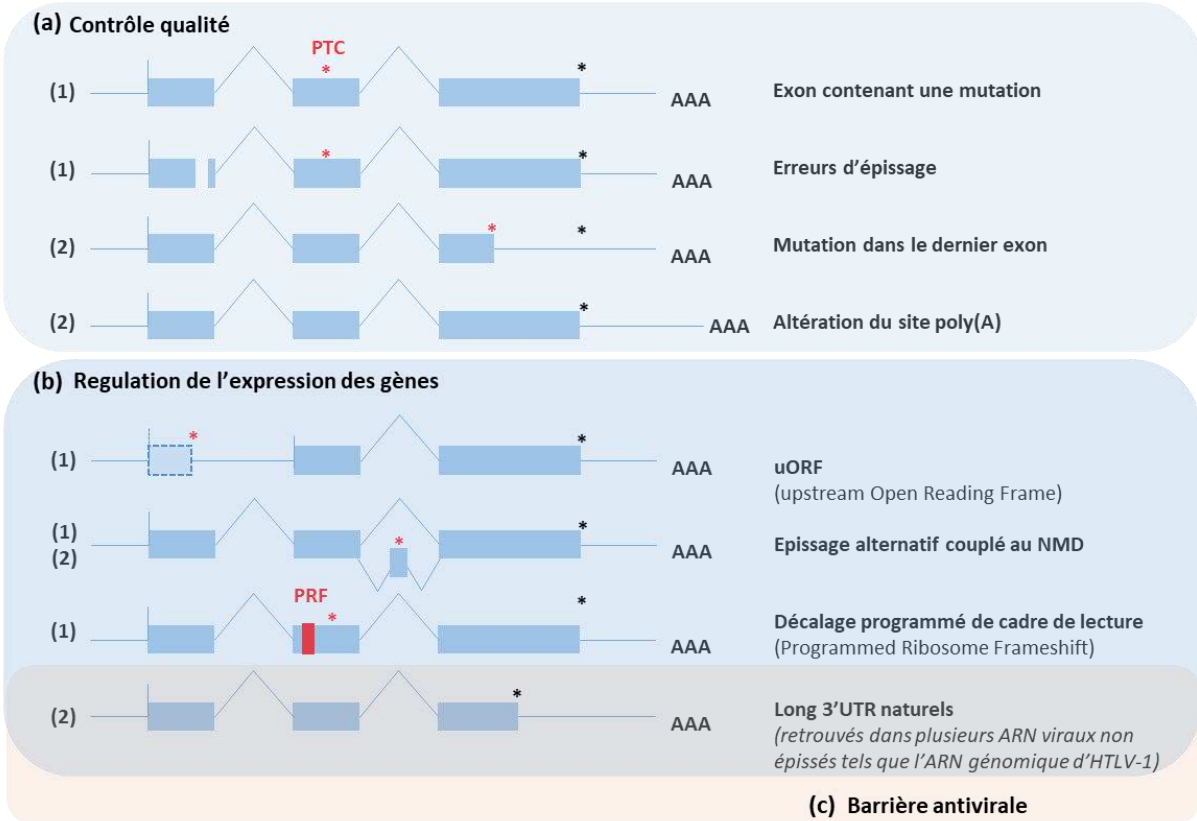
(a) Contrôle qualité

PTC
*
*
(1) AAA Exon contenant une mutation

*
*
(1) AAA Erreurs d'épissage

*
*
(2) AAA Mutation dans le dernier exon

*
(2) AAA Altération du site poly(A)

(b) Regulation de l'expression des gènes

*
*
(1) AAA uORF
(upstream Open Reading Frame)

*
*
(1)
(2) AAA Epissage alternatif couplé au NMD

PRF
*
*
(1) AAA Décalage programmé de cadre de lecture
(Programmed Ribosome Frameshift)

*
(2) AAA Long 3'UTR naturels
(retrouvés dans plusieurs ARN viraux non épissés tels que l'ARN génomique d'HTLV-1)

(c) Barrière antivirale